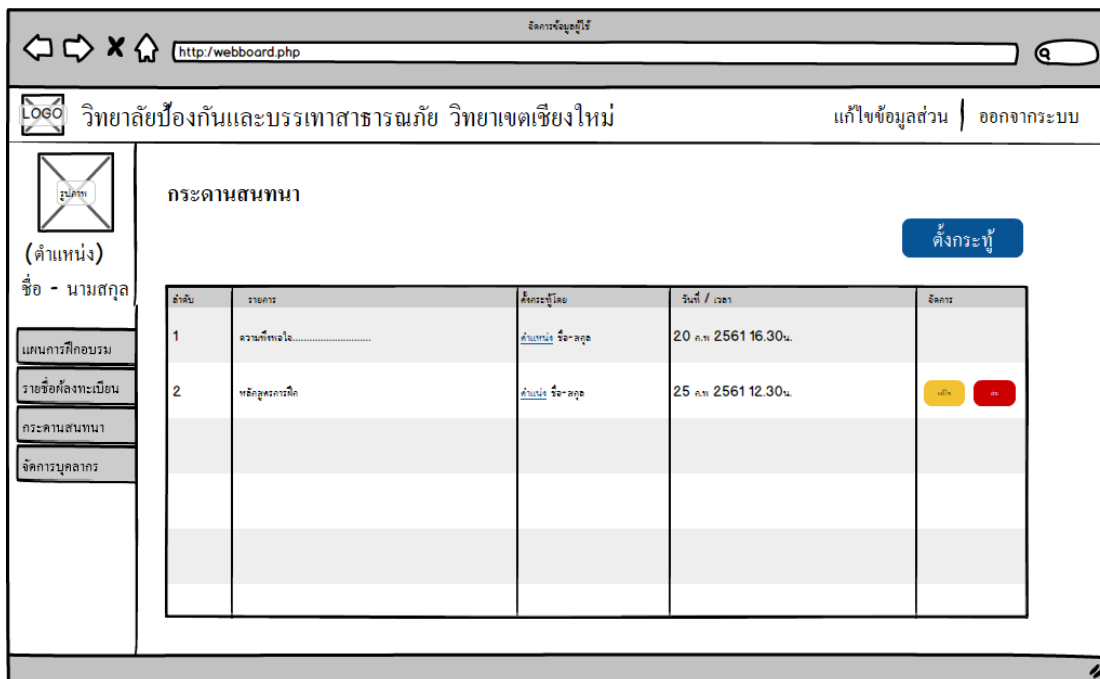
จัดการข้อมูลผู้ใช้

http://webboard.php

LOGO วิทยาลัยป้องกันและบรรเทาสาธารณภัย วิทยาเขตเชียงใหม่

แก้ไขข้อมูลส่วน | ออกจากระบบ

รูปภาพ

(ตำแหน่ง)

ชื่อ - นามสกุล

แผนการฝึกอบรม

รายชื่อผู้ลงทะเบียน

กระดานสนทนา

จัดการบุคลากร

กระดานสนทนา

ตั้งกระทู้

| ลำดับ | รายการ | ตั้งกระทู้โดย | วันที่ / เวลา | จัดการ |
|---|---|---|---|---|
| 1 | ความพึงพอใจ.......................... | ตำแหน่ง ชื่อ-สกุล | 20 ค. พ 2561 16.30น. | |
| 2 | หลักสูตรการฝึก | ตำแหน่ง ชื่อ-สกุล | 25 ค.พ 2561 12.30น. | แก้ไข ลบ |
| | | | | |
| | | | | |
| | | | | |
| | | | | |